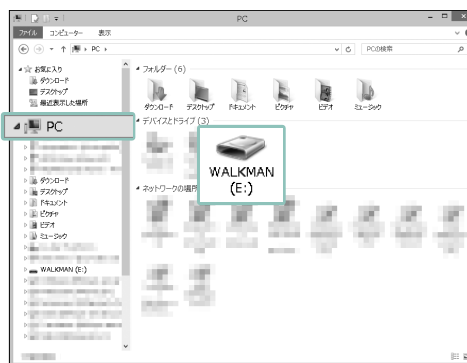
PC

ファイル　コンピューター　表示

PC

PCの検索

お気に入り
ダウンロード
デスクトップ
最近表示した場所

PC

ダウンロード
デスクトップ
ドキュメント
ピクチャ
ビデオ
ミュージック
WALKMAN (E:)

フォルダー (6)
ダウンロード　デスクトップ　ドキュメント　ピクチャ　ビデオ　ミュージック

デバイスとドライブ (3)

WALKMAN (E:)

ネットワークの場所